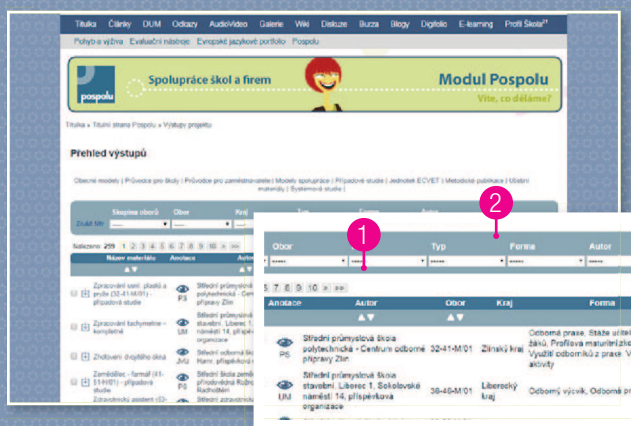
Titulka Články DUM Odkazy AudioVideo Galerie Wiki Diskuze Buzza Blogy Digifolio E-learning Profil Škola21

Pohyb a výživa Evaluační nástroje Evropské jazykové portfolio Pospolu

pospolu

Spolupráce škol a firem

Modul Pospolu

Víte, co děláme?

Titulka » Titulní strana Pospolu » Výstupy projektu

Přehled výstupů

Obecné modely | Průvodce pro školy | Průvodce pro zaměstnavatele | Modely spolupráce | Případové studie | Jednotky ECVET | Metodické publikace | Ušetří materiály | Systémová studie

Zvolit filtr: Skupina oborů Obor Kraj Typ Forma Autor

Nalezeno: 259 1 2 3 4 5 6 7 8 9 10 » >>

Název materiálu Anotace Autor

Zpracování semi, plastů a pryže (32-41-M/01) - případová studie

PS Střední průmyslová škola polytechnická - Centrum odborné přípravy Zlín

Zpracování tachymetrie - kompletní

Střední průmyslová škola stavební, Liberec, náměstí 14, příspěvková organizace

Zhotovení dvojitého okna

Střední odborná škola Harr, příspěvková

Zemědělec - farmář (41-51-H/01) - případová studie

Střední škola zemědělská a přírodovědná Rožnov Radhošťem

Zdravotnický asistent (53-

Střední zdravotnická

1

2

Obor Typ Forma Autor

5 6 7 8 9 10 » >>

Anotace Autor Obor Kraj Forma

PS Střední průmyslová škola polytechnická - Centrum odborné přípravy Zlín 32-41-M/01 Zlínský kraj Odborná praxe, Stáže učitelů, žáků, Profilová maturitní zkouška, Využití odborníků z praxe, Výuka aktivity

UM Střední průmyslová škola stavební, Liberec 1, Sokolovské náměstí 14, příspěvková organizace 36-46-M/01 Liberecký kraj Odborný výcvik, Odborná pra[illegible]